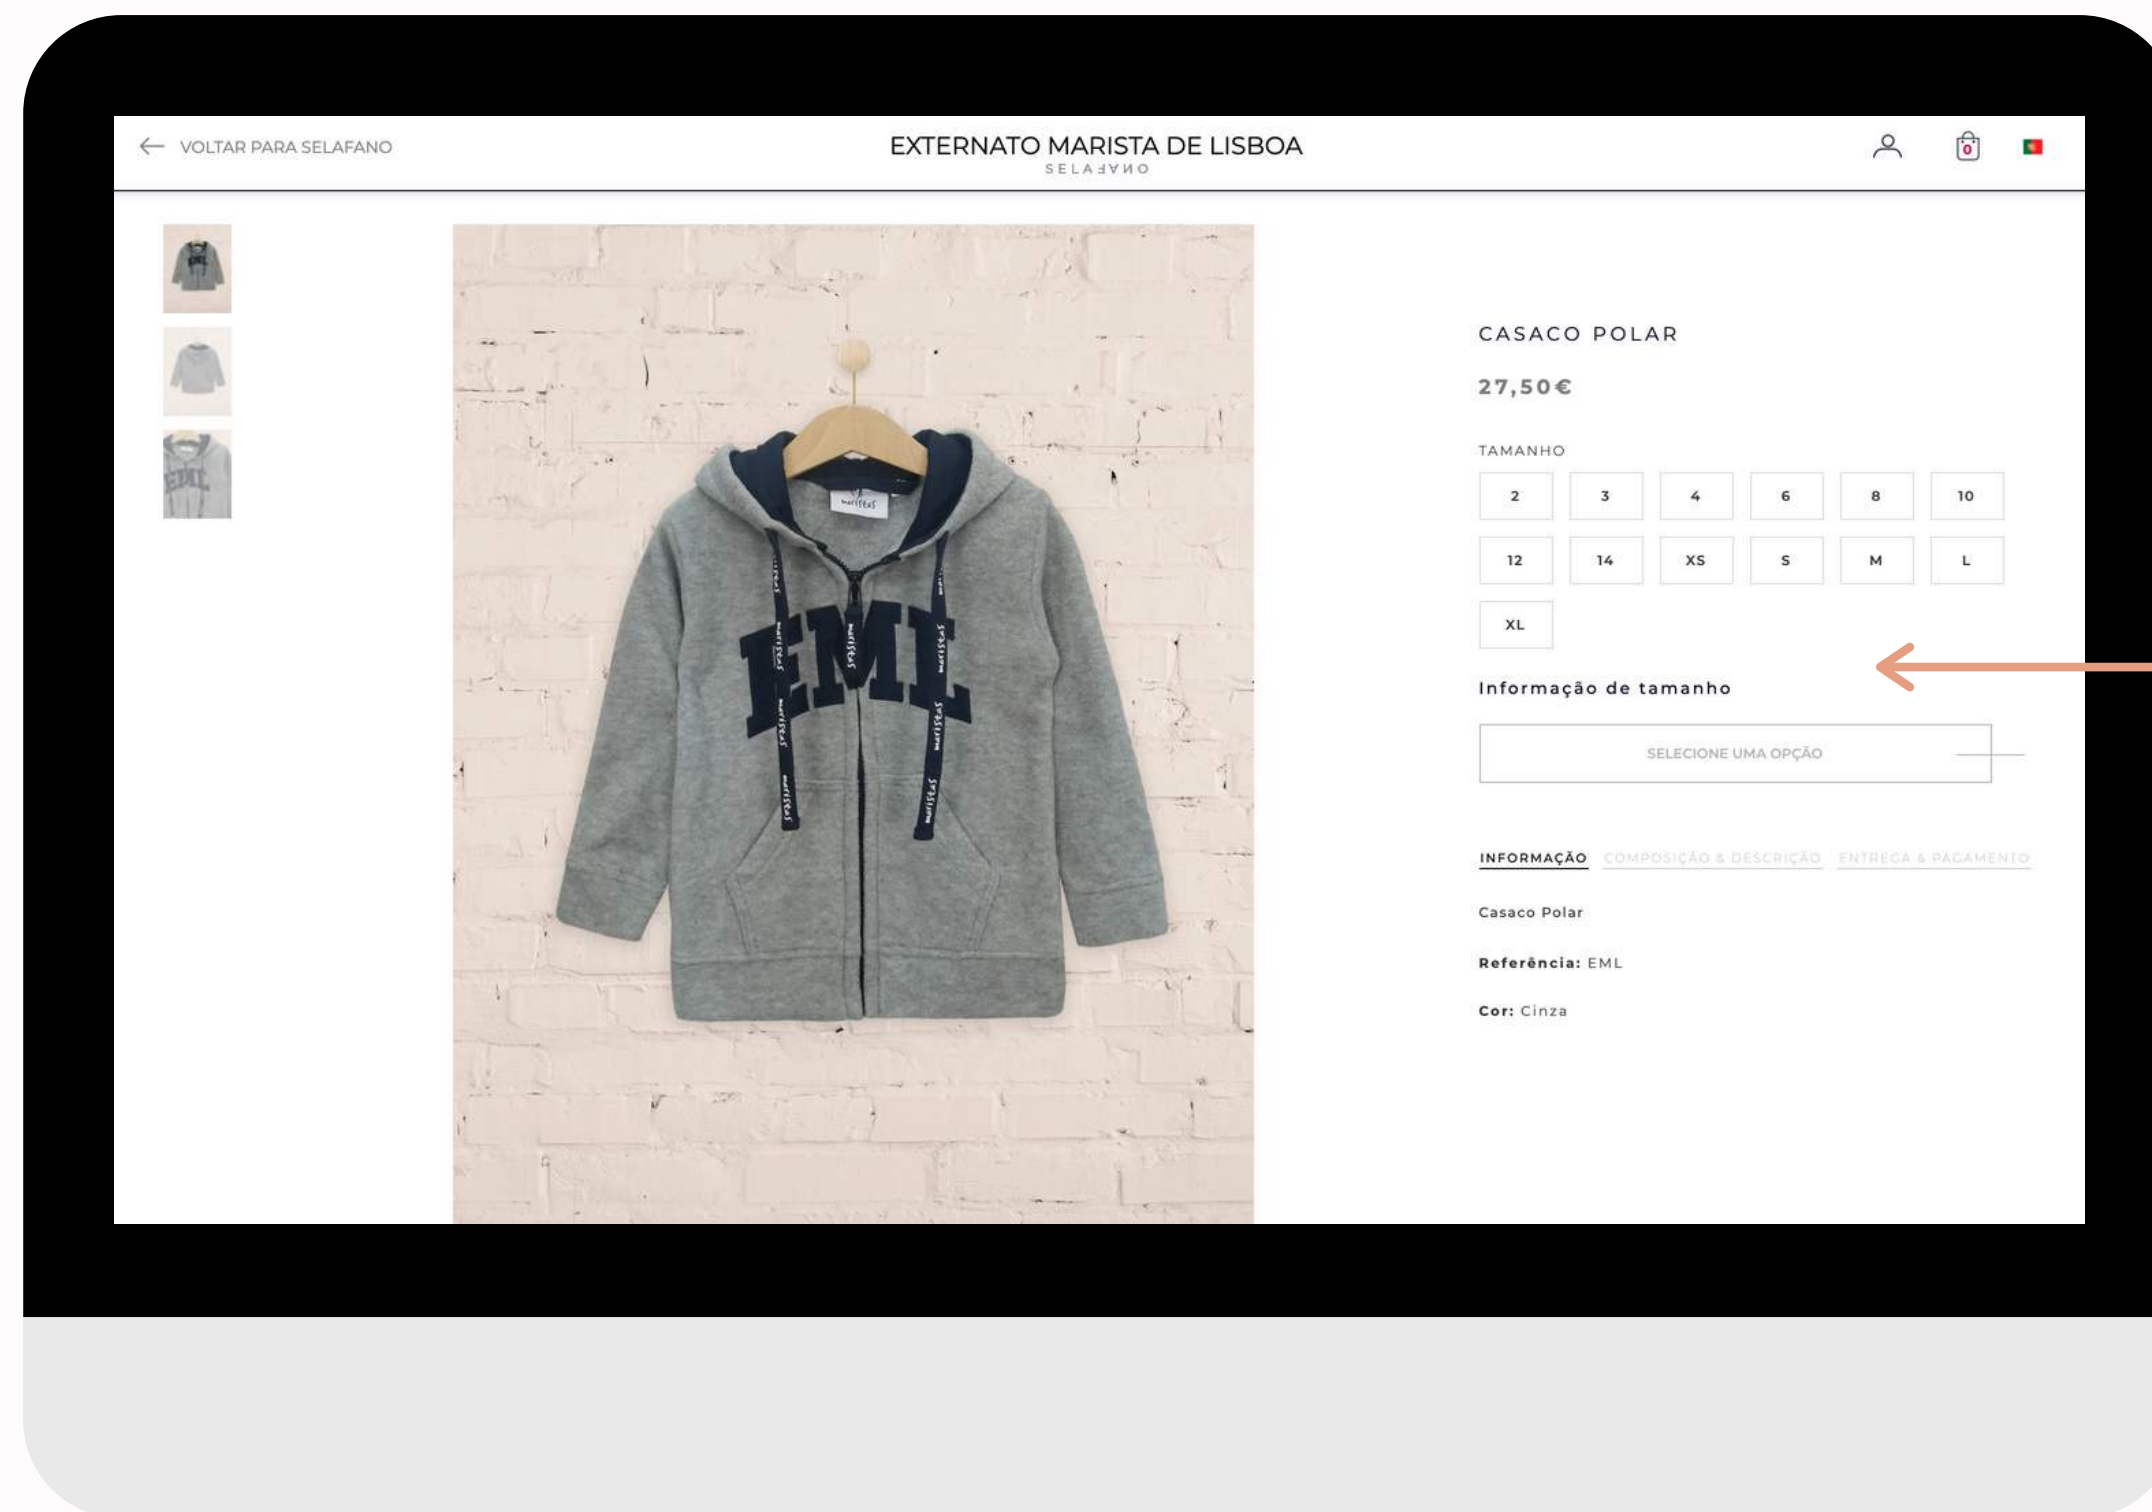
VOLTAR PARA SELAFANO

EXTERNATO MARISTA DE LISBOA
SELAFANO

0

EML

CASACO POLAR

27,50€

TAMANHO

| 2 | 3 | 4 | 6 | 8 | 10 |
|---|---|---|---|---|---|
| 12 | 14 | XS | S | M | L |
| XL | | | | | |

Informação de tamanho

SELECIONE UMA OPÇÃO

INFORMAÇÃO COMPOSIÇÃO & DESCRIÇÃO ENTREGA & PAGAMENTO

Casaco Polar

Referência: EML

Cor: Cinza